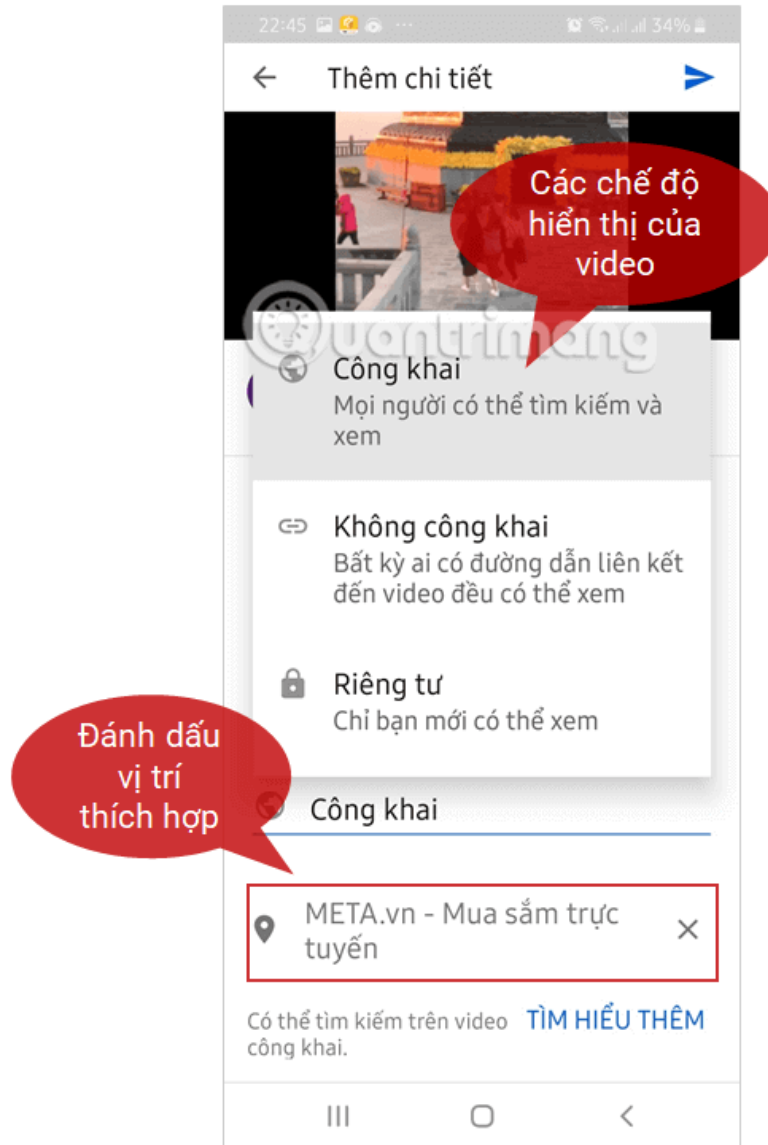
22:45 ··· 34%

Thêm chi tiết

Các chế độ hiển thị của video

quantrimang

Công khai
Mọi người có thể tìm kiếm và xem

Không công khai
Bất kỳ ai có đường dẫn liên kết đến video đều có thể xem

Riêng tư
Chỉ bạn mới có thể xem

Đánh dấu vị trí thích hợp

Công khai

META.vn - Mua sắm trực tuyến

Có thể tìm kiếm trên video công khai.

TÌM HIỂU THÊM